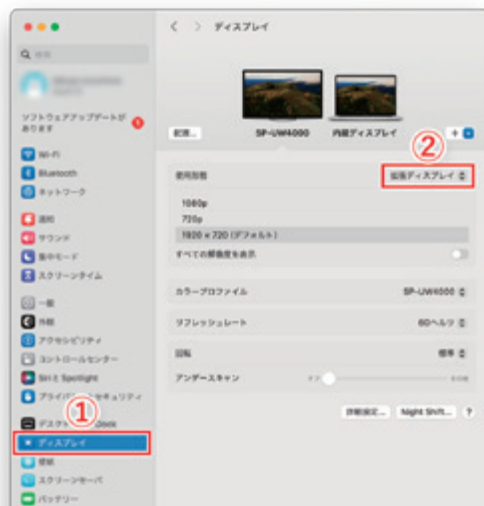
Q 検索

ソフトウェアアップデートがあります 1

Wi-Fi
Bluetooth
ネットワーク

通知
サウンド
集中モード
スクリーンタイム

一般
外観
アクセシビリティ
コントロールセンター
Siri と Spotlight
プライバシーとセキュリティ

デスクトップと Dock
ディスプレイ
壁紙
スクリーンセーバ
バッテリー

①

ディスプレイ

配置...
SP-UW4000
内蔵ディスプレイ
+

②

使用形態
拡張ディスプレイ

1080p
720p
1920 × 720 (デフォルト)
すべての解像度を表示

カラープロファイル
SP-UW4000

リフレッシュレート
60ヘルツ

回転
標準

アンダースキャン
オフ
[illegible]

詳細設定...
Night Shift...
?